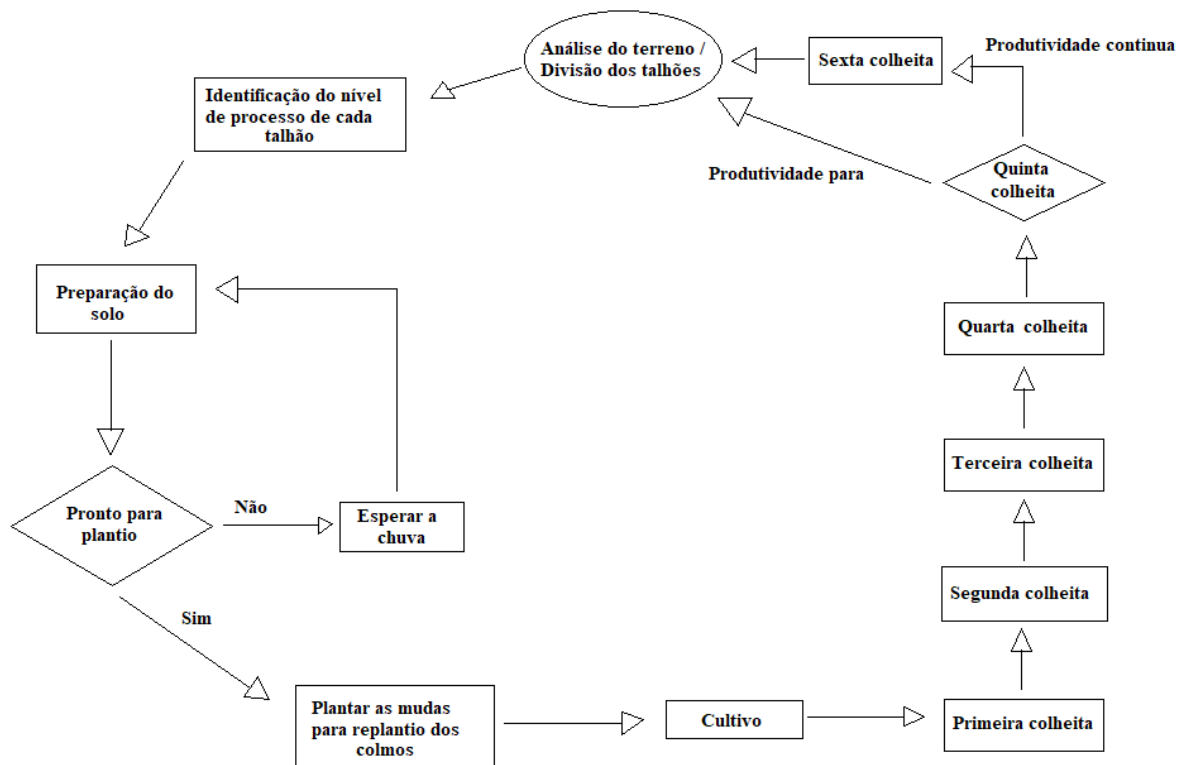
Análise do terreno / Divisão dos talhões

Sexta colheita

Produtividade continua

Identificação do nível de processo de cada talhão

Produtividade para

Quinta colheita

Preparação do solo

Quarta colheita

Terceira colheita

Pronto para plantio

Não

Esperar a chuva

Segunda colheita

Sim

Plantar as mudas para replantio dos colmos

Cultivo

Primeira colheita